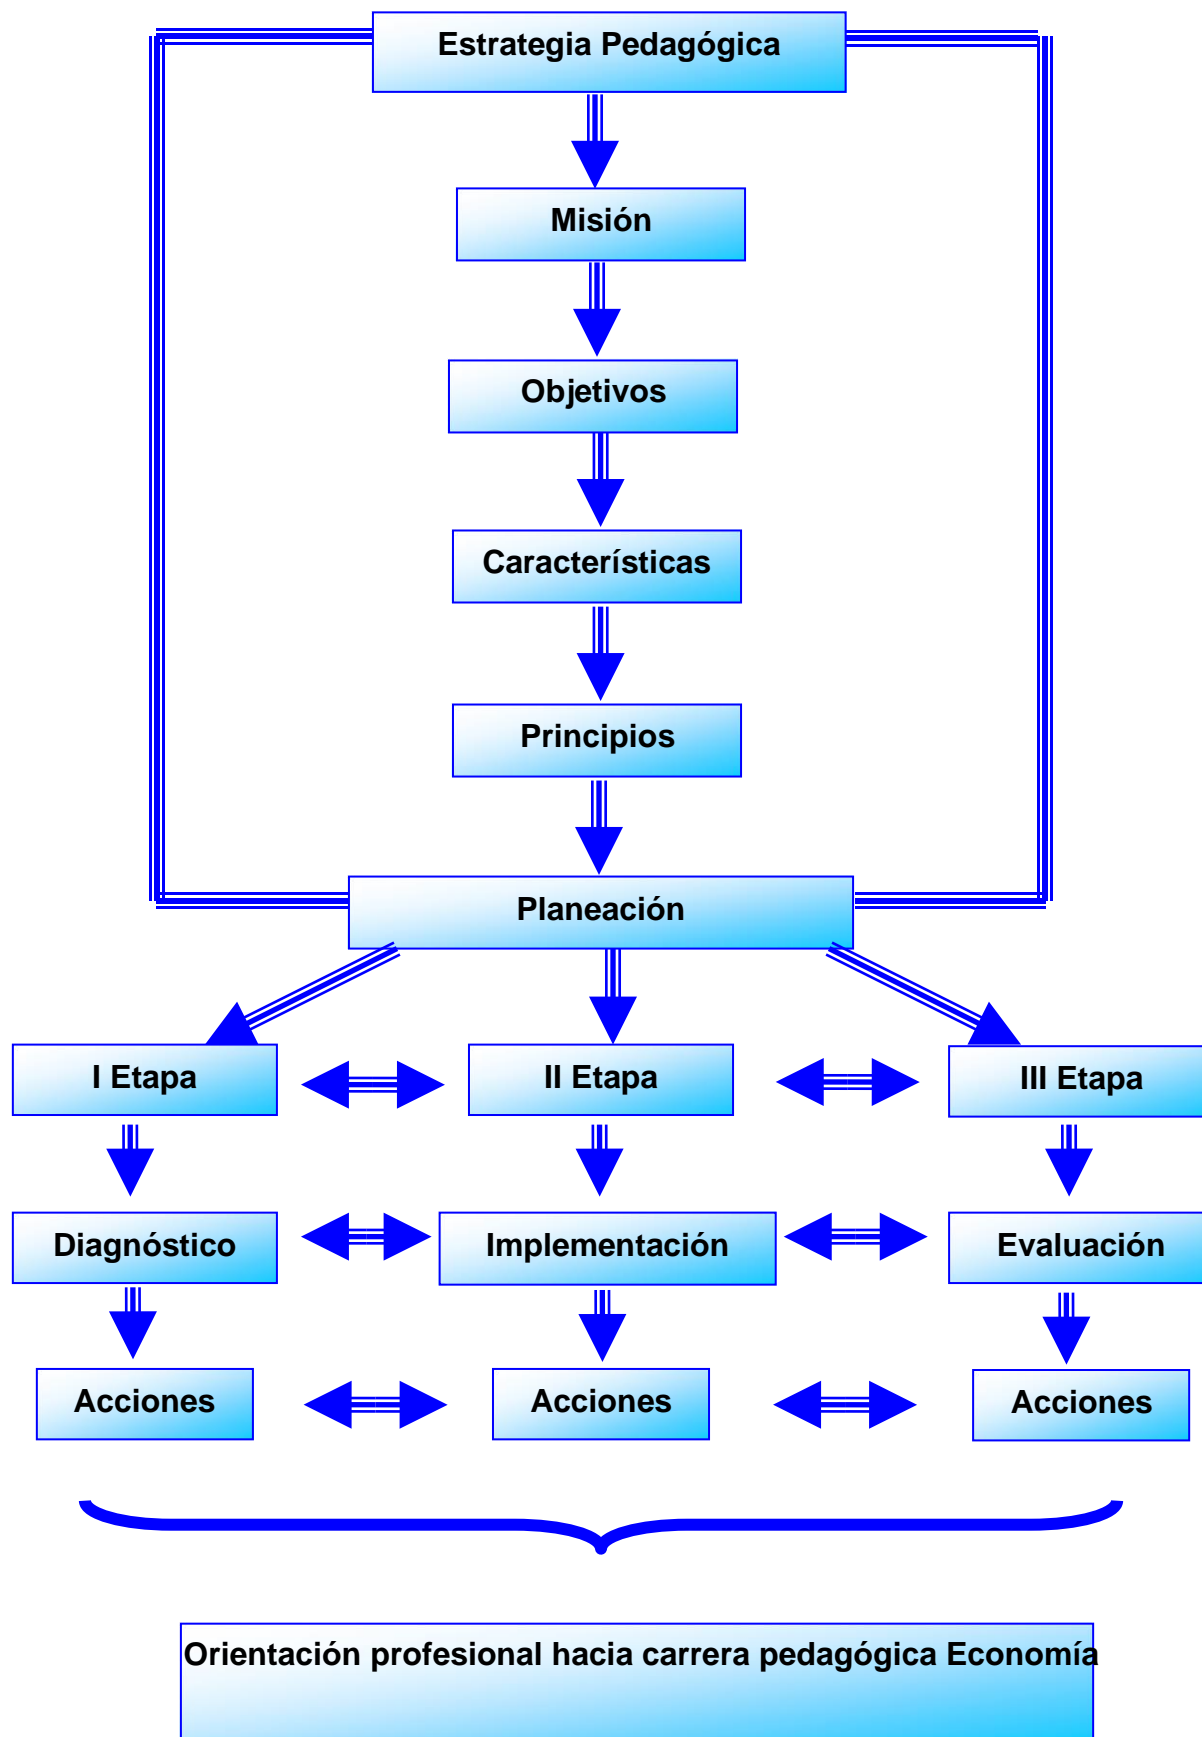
Estrategia Pedagógica

Misión

Objetivos

Características

Principios

Planeación

I Etapa

II Etapa

III Etapa

Diagnóstico

Implementación

Evaluación

Acciones

Acciones

Acciones

Orientación profesional hacia carrera pedagógica Economía